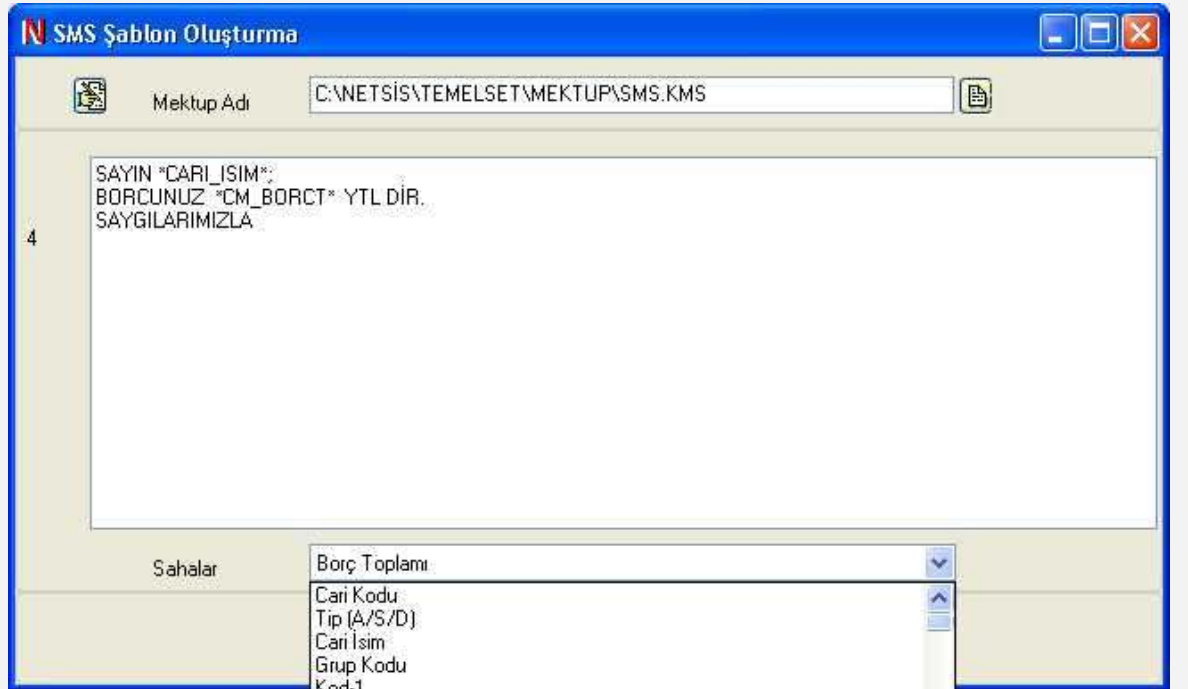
N SMS Şablon Oluşturma

Mektup Adı C:\NETSİS\TEMELSET\MEKTUP\SMS.KMS

SAYIN *CARI_ISIM*;
BORCUNUZ *CM_BORCT* YTL DİR.
SAYGILARIMIZLA

4

Sahalar Borç Toplamı

Cari Kodu
Tip (A/S/D)
Cari İsim
Grup Kodu
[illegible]